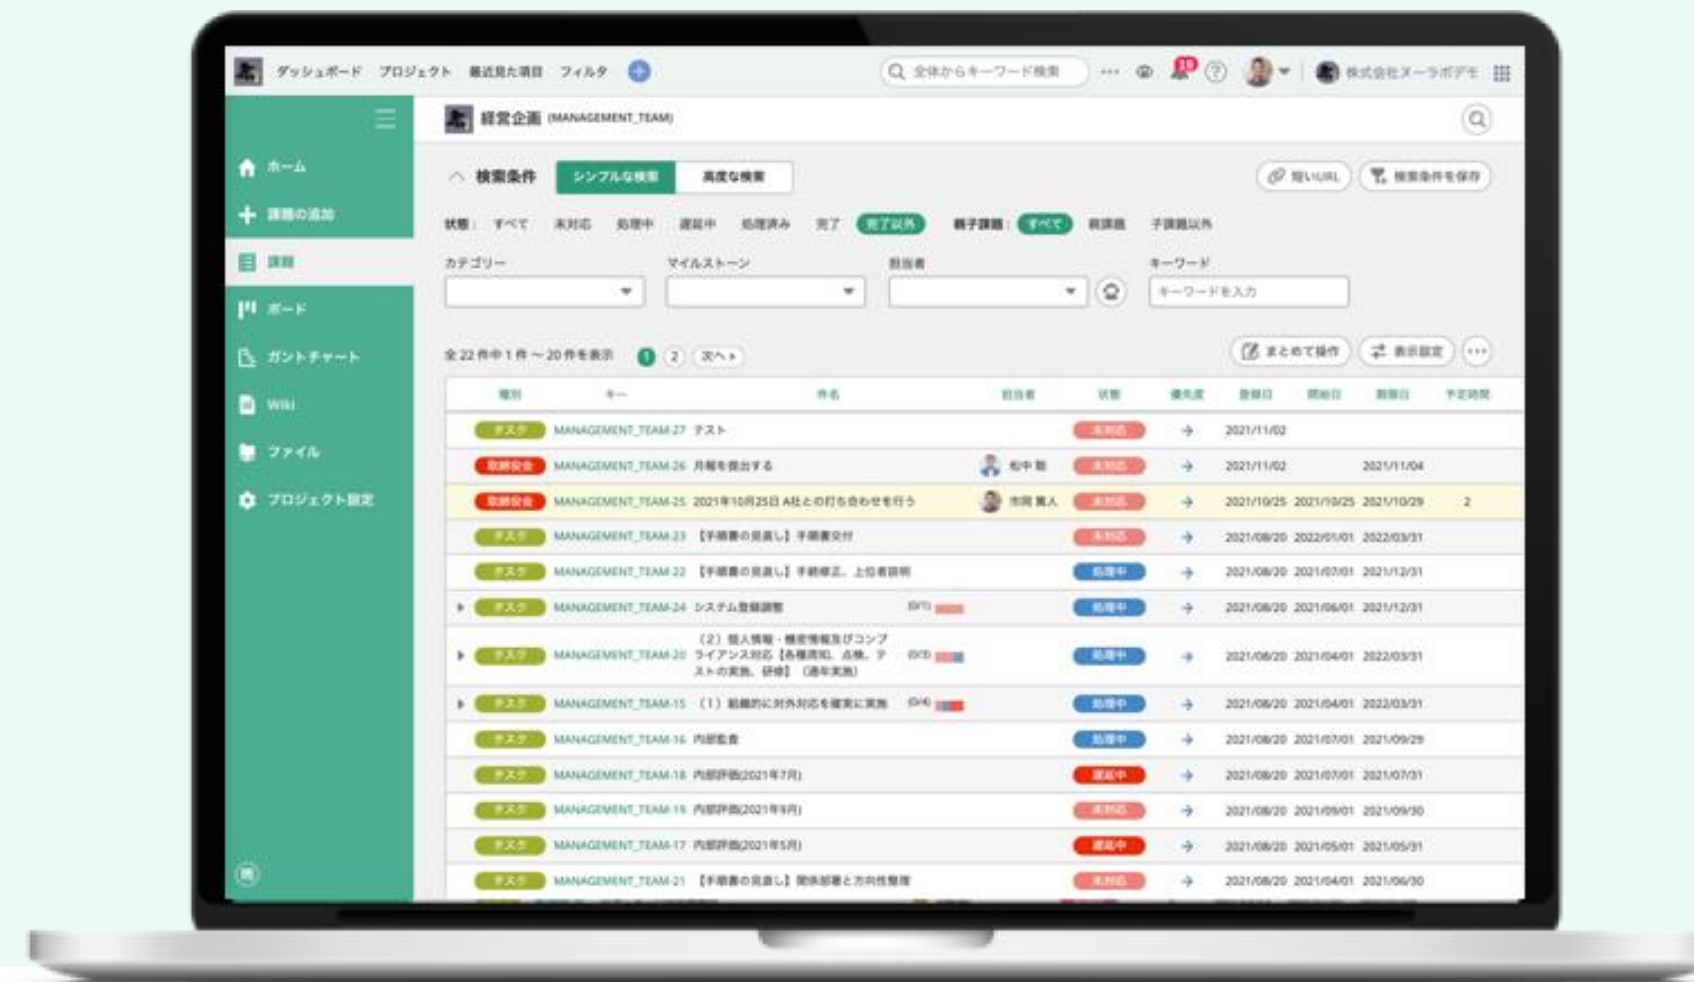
ダッシュボード プロジェクト 最近見た項目 フィルタ

全体からキーワード検索 ··· 19 株式会社ヌーラボデモ

ホーム
課題の追加
課題
ボード
ガントチャート
Wiki
ファイル
プロジェクト設定

経営企画 (MANAGEMENT_TEAM)

検索条件 シンプルな検索 高度な検索 短いURL 検索条件を保存

状態: すべて 未対応 処理中 遅延中 処理済み 完了 完了以外 親子課題: すべて 親課題 子課題以外

カテゴリー マイルストーン 担当者 キーワード
キーワードを入力

全22件中1件～20件を表示 1 2 次へ まとめて操作 表示設定 ···

| 種別 | キー | 件名 | 担当者 | 状態 | 優先度 | 登録日 | 開始日 | 期限日 | 予定時間 |
|---|---|---|---|---|---|---|---|---|---|
| タスク | MANAGEMENT_TEAM-27 | テスト | | 未対応 | → | 2021/11/02 | | | |
| 取締役会 | MANAGEMENT_TEAM-26 | 月報を提出する | 松中 聡 | 未対応 | → | 2021/11/02 | | 2021/11/04 | |
| 取締役会 | MANAGEMENT_TEAM-25 | 2021年10月25日 A社との打ち合わせを行う | 市岡 萬人 | 未対応 | → | 2021/10/25 | 2021/10/25 | 2021/10/29 | 2 |
| タスク | MANAGEMENT_TEAM-23 | 【手順書の見直し】手順書交付 | | 未対応 | → | 2021/08/20 | 2022/01/01 | 2022/03/31 | |
| タスク | MANAGEMENT_TEAM-22 | 【手順書の見直し】手順修正、上位者説明 | | 処理中 | → | 2021/08/20 | 2021/07/01 | 2021/12/31 | |
| タスク | MANAGEMENT_TEAM-24 | システム登録調整 | | 処理中 | → | 2021/08/20 | 2021/06/01 | 2021/12/31 | |
| タスク | MANAGEMENT_TEAM-20 | （2）個人情報・機密情報及びコンプライアンス対応【各種周知、点検、テストの実施、研修】（通年実施） | | 処理中 | → | 2021/08/20 | 2021/04/01 | 2022/03/31 | |
| タスク | MANAGEMENT_TEAM-15 | （1）組織的に対外対応を確実に実施 | | 処理中 | → | 2021/08/20 | 2021/04/01 | 2022/03/31 | |
| タスク | MANAGEMENT_TEAM-16 | 内部監査 | | 処理中 | → | 2021/08/20 | 2021/07/01 | 2021/09/29 | |
| タスク | MANAGEMENT_TEAM-18 | 内部評価(2021年7月) | | 遅延中 | → | 2021/08/20 | 2021/07/01 | 2021/07/31 | |
| タスク | MANAGEMENT_TEAM-19 | 内部評価(2021年9月) | | 未対応 | → | 2021/08/20 | 2021/09/01 | 2021/09/30 | |
| タスク | MANAGEMENT_TEAM-17 | 内部評価(2021年5月) | | 遅延中 | → | 2021/08/20 | 2021/05/01 | 2021/05/31 | |
| タスク | MANAGEMENT_TEAM-21 | 【手順書の見直し】関係部署と方向性整理 | | 未対応 | → | 2021/08/20 | 2021/04/01 | 2021/06/30 | |